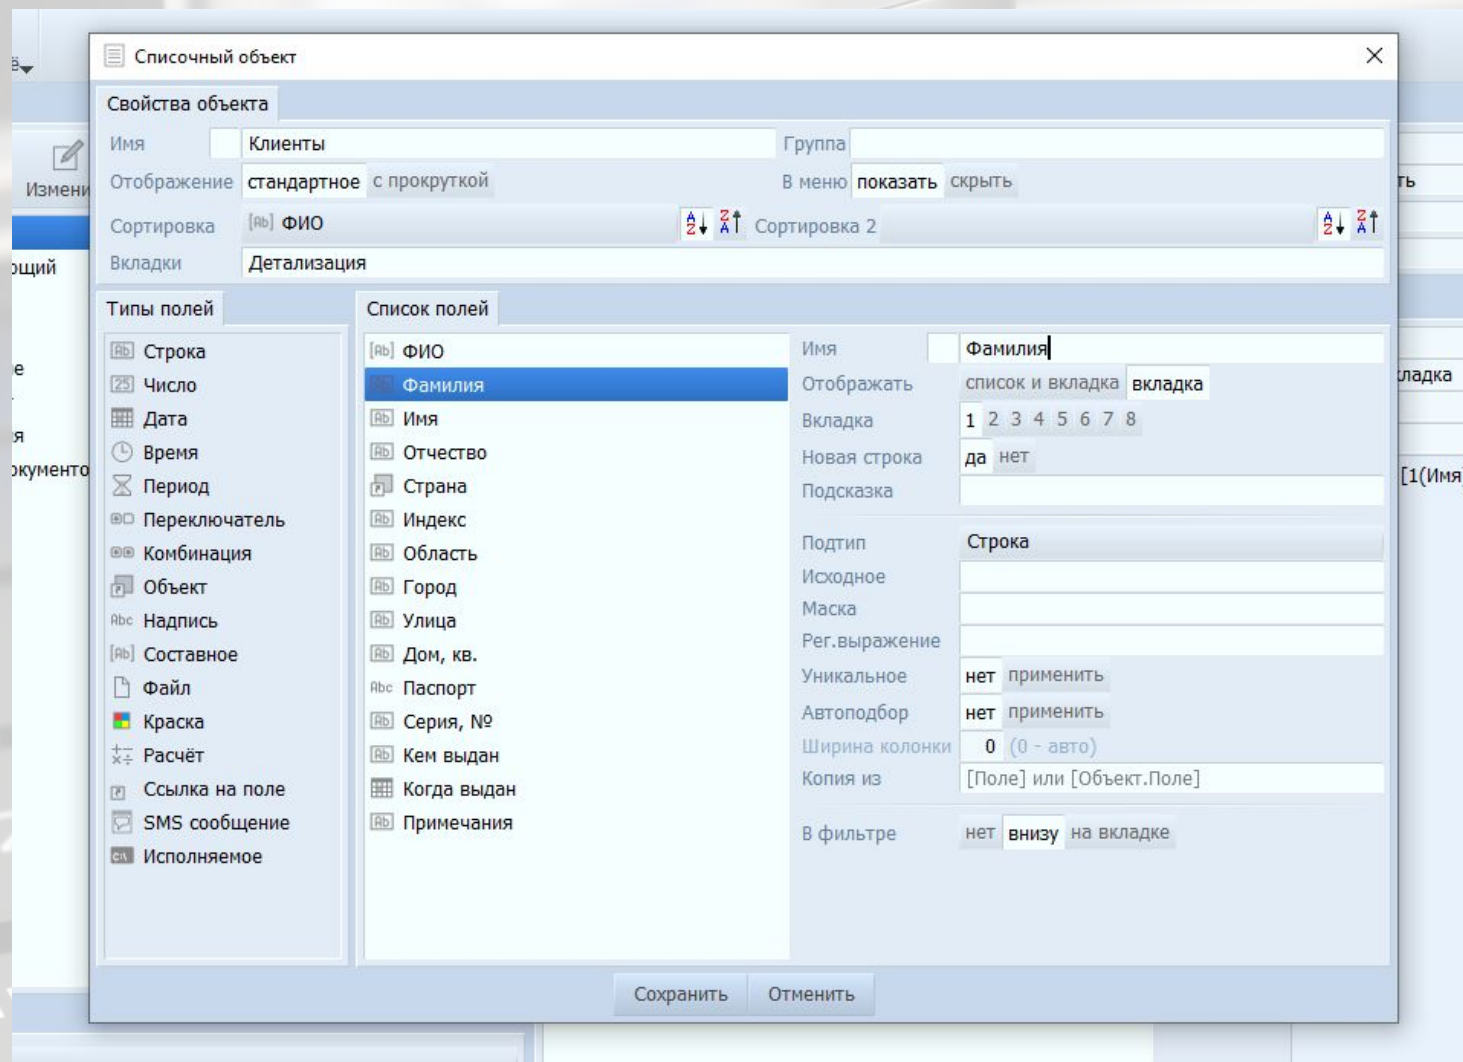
Списочный объект

Свойства объекта

Имя Клиенты
Группа
Отображение стандартное с прокруткой
В меню показать скрыть
Сортировка ФИО
Сортировка 2
Вкладки Детализация

Типы полей

Строка
Число
Дата
Время
Период
Переключатель
Комбинация
Объект
Надпись
Составное
Файл
Краска
Расчёт
Ссылка на поле
SMS сообщение
Исполняемое

Список полей

ФИО
Фамилия
Имя
Отчество
Страна
Индекс
Область
Город
Улица
Дом, кв.
Паспорт
Серия, №
Кем выдан
Когда выдан
Примечания

Имя Фамилия
Отображать список и вкладка вкладка
Вкладка 1 2 3 4 5 6 7 8
Новая строка да нет
Подсказка
Подтип Строка
Исходное
Маска
Рег.выражение
Уникальное нет применить
Автоподбор нет применить
Ширина колонки 0 (0 - авто)
Копия из [Поле] или [Объект.Поле]
В фильтре нет внизу на вкладке

Сохранить Отменить

Измени
ощий
е
я
окументо
ть
кладка
[1(Имя